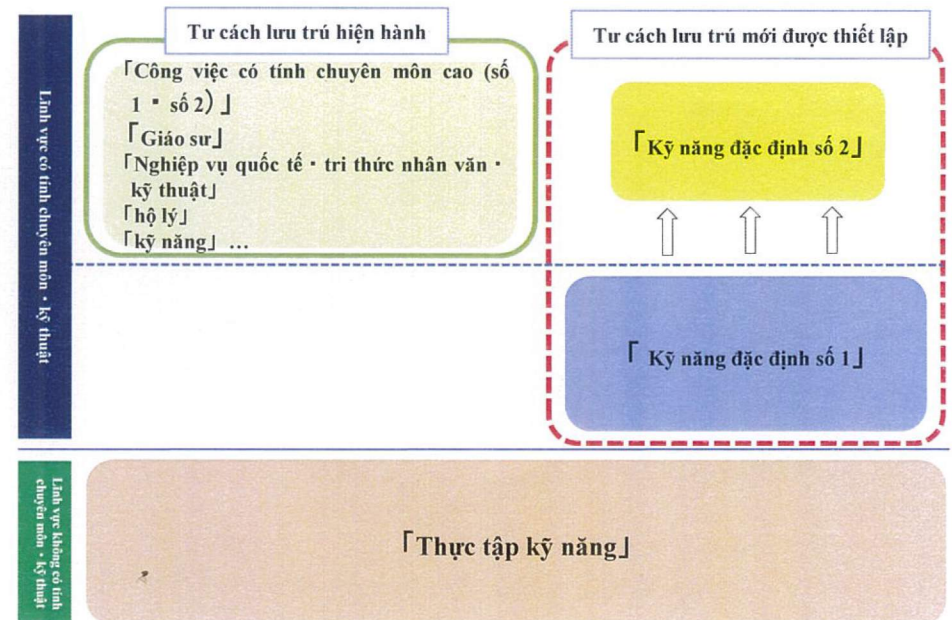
Lĩnh vực có tính chuyên môn・kỹ thuật

Tư cách lưu trú hiện hành

「Công việc có tính chuyên môn cao (số 1・số 2)」
「Giáo sư」
「Nghiệp vụ quốc tế・tri thức nhân văn・kỹ thuật」
「hộ lý」
「kỹ năng」…

Tư cách lưu trú mới được thiết lập

「Kỹ năng đặc định số 2」

「Kỹ năng đặc định số 1」

Lĩnh vực không có tính chuyên môn・kỹ thuật

「Thực tập kỹ năng」